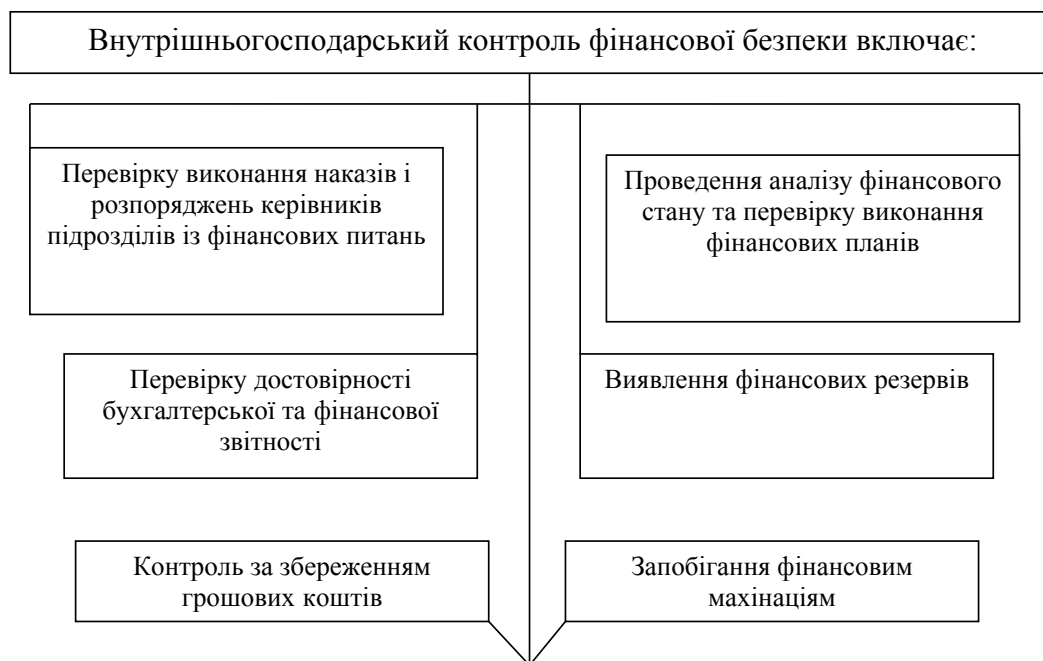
Внутрішньогосподарський контроль фінансової безпеки включає:

Перевірку виконання наказів і розпоряджень керівників підрозділів із фінансових питань

Проведення аналізу фінансового стану та перевірку виконання фінансових планів

Перевірку достовірності бухгалтерської та фінансової звітності

Виявлення фінансових резервів

Контроль за збереженням грошових коштів

Запобігання фінансовим махінаціям